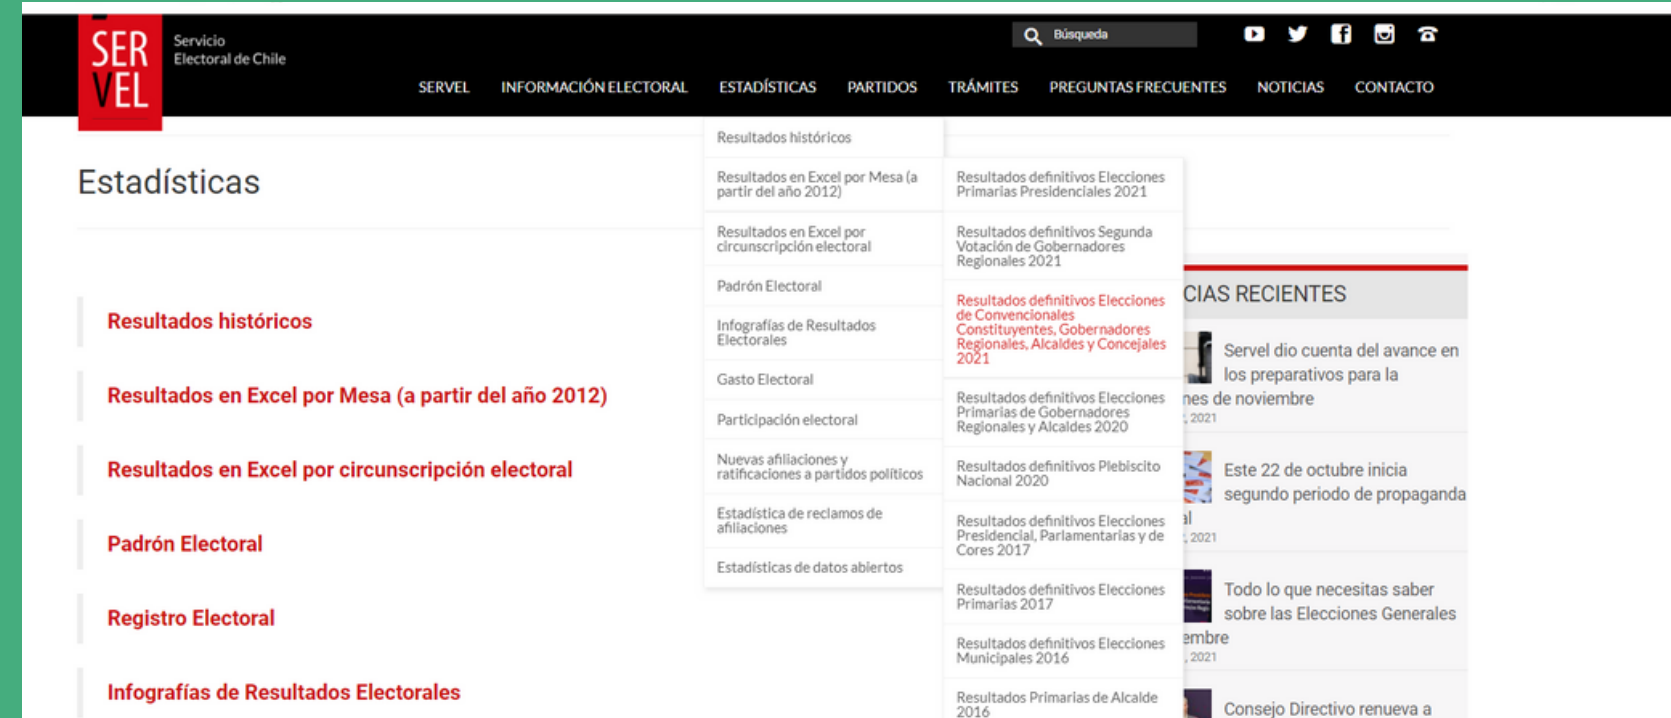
SER VEL

Servicio Electoral de Chile

Búsqueda

SERVEL INFORMACIÓN ELECTORAL ESTADÍSTICAS PARTIDOS TRÁMITES PREGUNTAS FRECUENTES NOTICIAS CONTACTO

Estadísticas

Resultados históricos

Resultados en Excel por Mesa (a partir del año 2012)

Resultados en Excel por circunscripción electoral

Padrón Electoral

Registro Electoral

Infografías de Resultados Electorales

Resultados históricos

Resultados en Excel por Mesa (a partir del año 2012)

Resultados en Excel por circunscripción electoral

Padrón Electoral

Infografías de Resultados Electorales

Gasto Electoral

Participación electoral

Nuevas afiliaciones y ratificaciones a partidos políticos

Estadística de reclamos de afiliaciones

Estadísticas de datos abiertos

Resultados definitivos Elecciones Primarias Presidenciales 2021

Resultados definitivos Segunda Votación de Gobernadores Regionales 2021

Resultados definitivos Elecciones de Convencionales Constituyentes, Gobernadores Regionales, Alcaldes y Concejales 2021

Resultados definitivos Elecciones Primarias de Gobernadores Regionales y Alcaldes 2020

Resultados definitivos Plebiscito Nacional 2020

Resultados definitivos Elecciones Presidencial, Parlamentarias y de Cores 2017

Resultados definitivos Elecciones Primarias 2017

Resultados definitivos Elecciones Municipales 2016

Resultados Primarias de Alcalde 2016

CIAS RECIENTES

Servel dio cuenta del avance en los preparativos para la
nes de noviembre
, 2021

Este 22 de octubre inicia segundo periodo de propaganda
al
, 2021

Todo lo que necesitas saber sobre las Elecciones Generales
embre
, 2021

Consejo Directivo renueva a